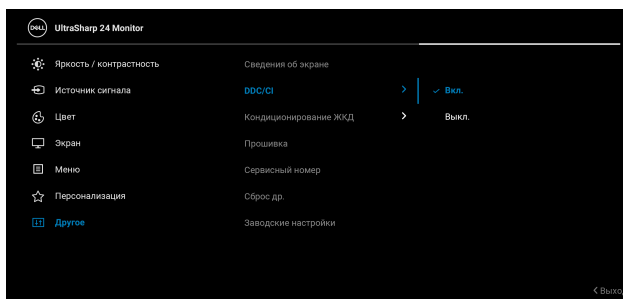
DELL UltraSharp 24 Monitor

Яркость / контрастность
Источник сигнала
Цвет
Экран
Меню
Персонализация
Другое

Сведения об экране
DDC/CI
Кондиционирование ЖКД
Прошивка
Сервисный номер
Сброс др.
Заводские настройки

✓ Вкл.
Выкл.

< Выхо